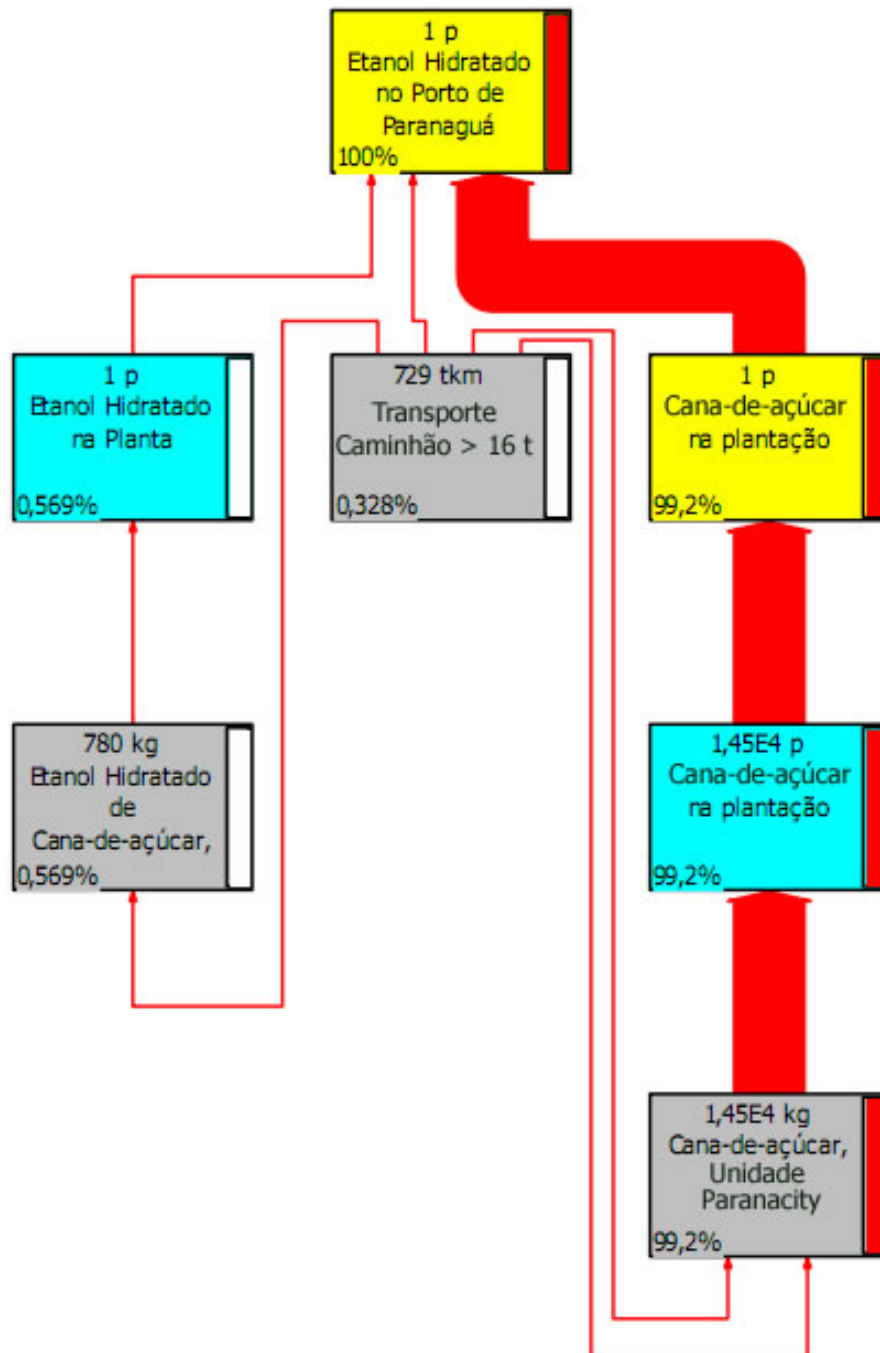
1 p
Etanol Hidratado no Porto de Paranaguá
100%

1 p
Etanol Hidratado na Planta
0,569%

729 tkm
Transporte Caminhão > 16 t
0,328%

1 p
Cana-de-açúcar na plantação
99,2%

780 kg
Etanol Hidratado de Cana-de-açúcar,
0,569%

1,45E4 p
Cana-de-açúcar na plantação
99,2%

1,45E4 kg
Cana-de-açúcar, Unidade Paranacity
99,2%